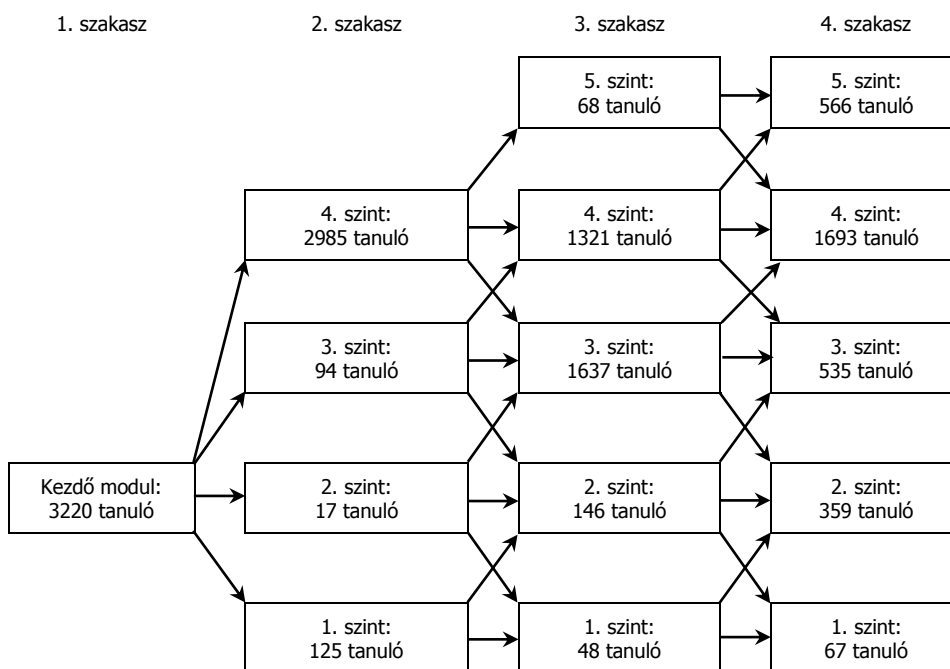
1. szakasz

2. szakasz

3. szakasz

4. szakasz

Kezdő modul: 3220 tanuló

4. szint: 2985 tanuló

3. szint: 94 tanuló

2. szint: 17 tanuló

1. szint: 125 tanuló

5. szint: 68 tanuló

4. szint: 1321 tanuló

3. szint: 1637 tanuló

2. szint: 146 tanuló

1. szint: 48 tanuló

5. szint: 566 tanuló

4. szint: 1693 tanuló

3. szint: 535 tanuló

2. szint: 359 tanuló

1. szint: 67 tanuló